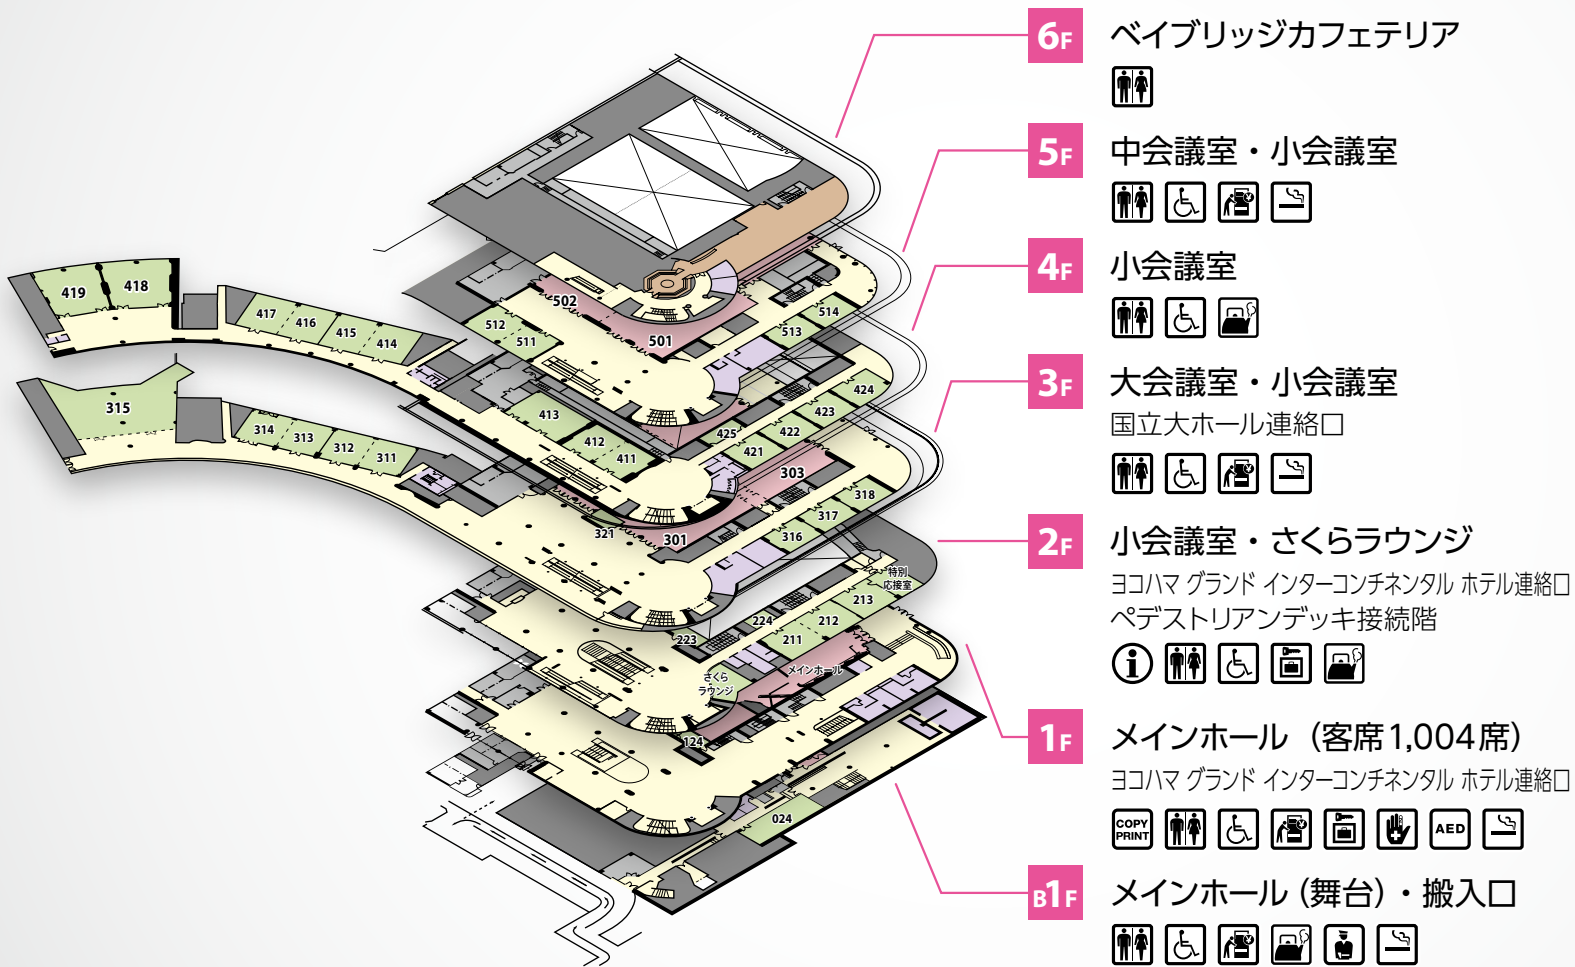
419
418
417
416
415
414
315
314
313
312
311
502
501
512
511
513
514
413
412
411
425
424
423
422
421
303
318
317
316
321
301
特別応接室
213
212
211
224
223
さくらラウンジ
メインホール
124
024

6F ベイブリッジカフェテリア

5F 中会議室・小会議室

4F 小会議室

3F 大会議室・小会議室
国立大ホール連絡口

2F 小会議室・さくらラウンジ
ヨコハマ グランド インターコンチネンタル ホテル連絡口
ペデストリアンデッキ接続階

1F メインホール（客席1,004席）
ヨコハマ グランド インターコンチネンタル ホテル連絡口
COPY PRINT
AED

B1F メインホール（舞台）・搬入口